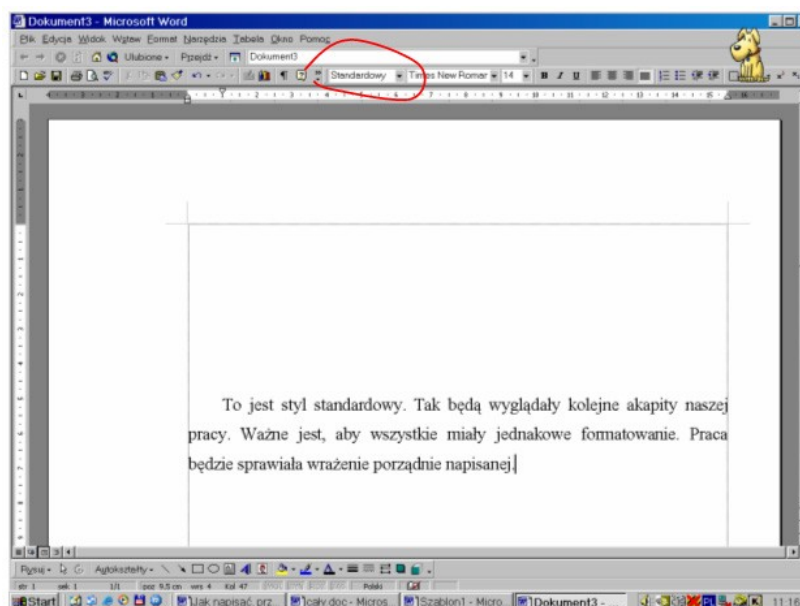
Dokument3 - Microsoft Word

Plik Edycja Widok Wstaw Format Narzędzia Tabela Okno Pomoc

Ulubione Przejdź Dokument3

Standardowy Times New Roman 14

To jest styl standardowy. Tak będą wyglądały kolejne akapity naszej pracy. Ważne jest, aby wszystkie miały jednakowe formatowanie. Praca będzie sprawiała wrażenie porządnie napisanej.

Rysuj Autokształty

str 1 sek 1 1/1 poz 9,5 cm wrs 4 Kol 47 Polski

Start Jak napisać prz... cały.doc - Micros... Szablon1 - Micro... Dokument3 - ... 11:16